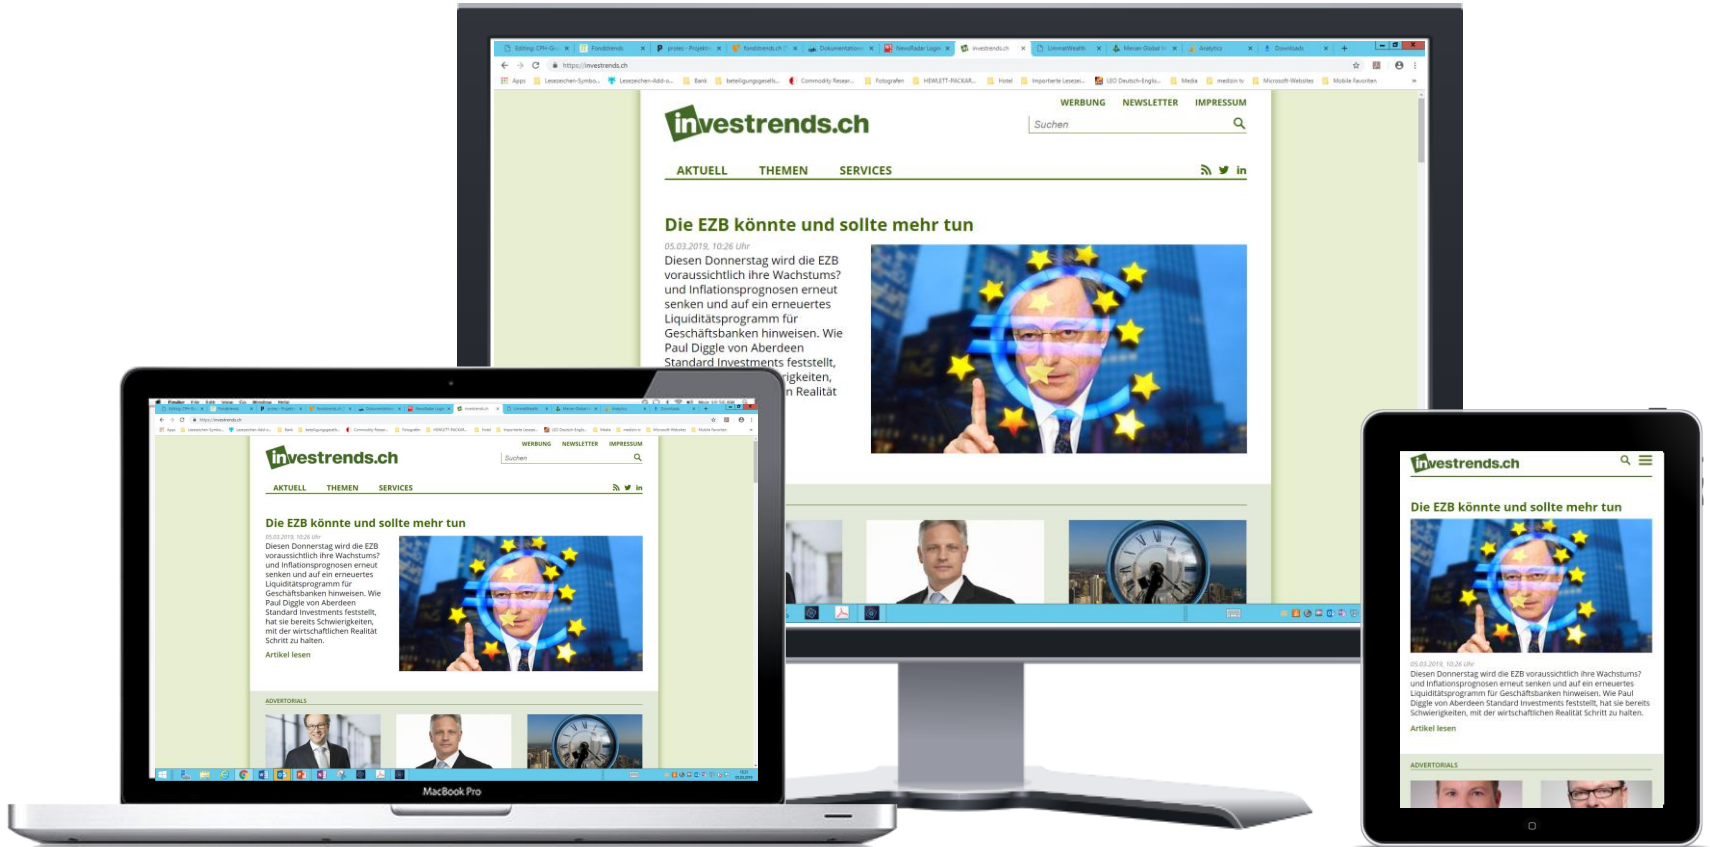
Editing: CPH-Gr... | Fondstrends | protes - Projekt | fondstrends.ch | Dokumentation | NewsRadar Login | investrends.ch | LimmatWealth | Meran Global | Analytics | Downloads

https://investrends.ch

Apps | Lesezeichen-Symbo... | Lesezeichen-Add-o... | Bank | beteiligungsgesells... | Commodity Resear... | Fotografen | HEWLETT-PACKAR... | Hotel | Importierte Lesezei... | LEO Deutsch-Englis... | Media | medizin tv | Microsoft-Websites | Mobile Favoriten

WERBUNG NEWSLETTER IMPRESSUM

investrends.ch

Suchen

AKTUELL THEMEN SERVICES

Die EZB könnte und sollte mehr tun

05.03.2019, 10:26 Uhr

Diesen Donnerstag wird die EZB voraussichtlich ihre Wachstums? und Inflationsprognosen erneut senken und auf ein erneuertes Liquiditätsprogramm für Geschäftsbanken hinweisen. Wie Paul Diggle von Aberdeen Standard Investments feststellt, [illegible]rigkeiten, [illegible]n Realität

WERBUNG NEWSLETTER IMPRESSUM

investrends.ch

Suchen

AKTUELL THEMEN SERVICES

Die EZB könnte und sollte mehr tun

05.03.2019, 10:26 Uhr

Diesen Donnerstag wird die EZB voraussichtlich ihre Wachstums? und Inflationsprognosen erneut senken und auf ein erneuertes Liquiditätsprogramm für Geschäftsbanken hinweisen. Wie Paul Diggle von Aberdeen Standard Investments feststellt, hat sie bereits Schwierigkeiten, mit der wirtschaftlichen Realität Schritt zu halten.

Artikel lesen

ADVERTORIALS

MacBook Pro

investrends.ch

Die EZB könnte und sollte mehr tun

05.03.2019, 10:26 Uhr

Diesen Donnerstag wird die EZB voraussichtlich ihre Wachstums? und Inflationsprognosen erneut senken und auf ein erneuertes Liquiditätsprogramm für Geschäftsbanken hinweisen. Wie Paul Diggle von Aberdeen Standard Investments feststellt, hat sie bereits Schwierigkeiten, mit der wirtschaftlichen Realität Schritt zu halten.

Artikel lesen

ADVERTORIALS